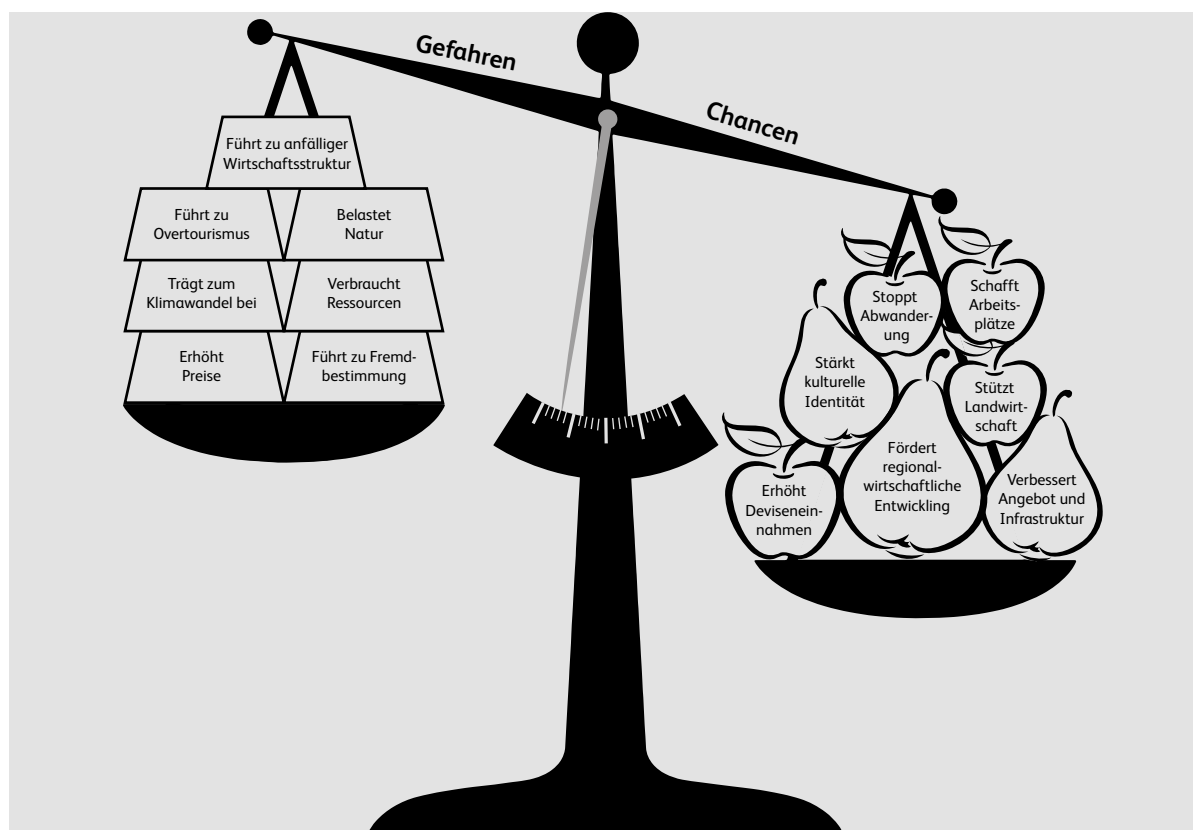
Gefahren

Chancen

Führt zu anfälliger Wirtschaftsstruktur

Führt zu Overtourismus

Belastet Natur

Trägt zum Klimawandel bei

Verbraucht Ressourcen

Erhöht Preise

Führt zu Fremdbestimmung

Stoppt Abwanderung

Schafft Arbeitsplätze

Stärkt kulturelle Identität

Stützt Landwirtschaft

Fördert regionalwirtschaftliche Entwickling

Erhöht Deviseneinnahmen

Verbessert Angebot und Infrastruktur